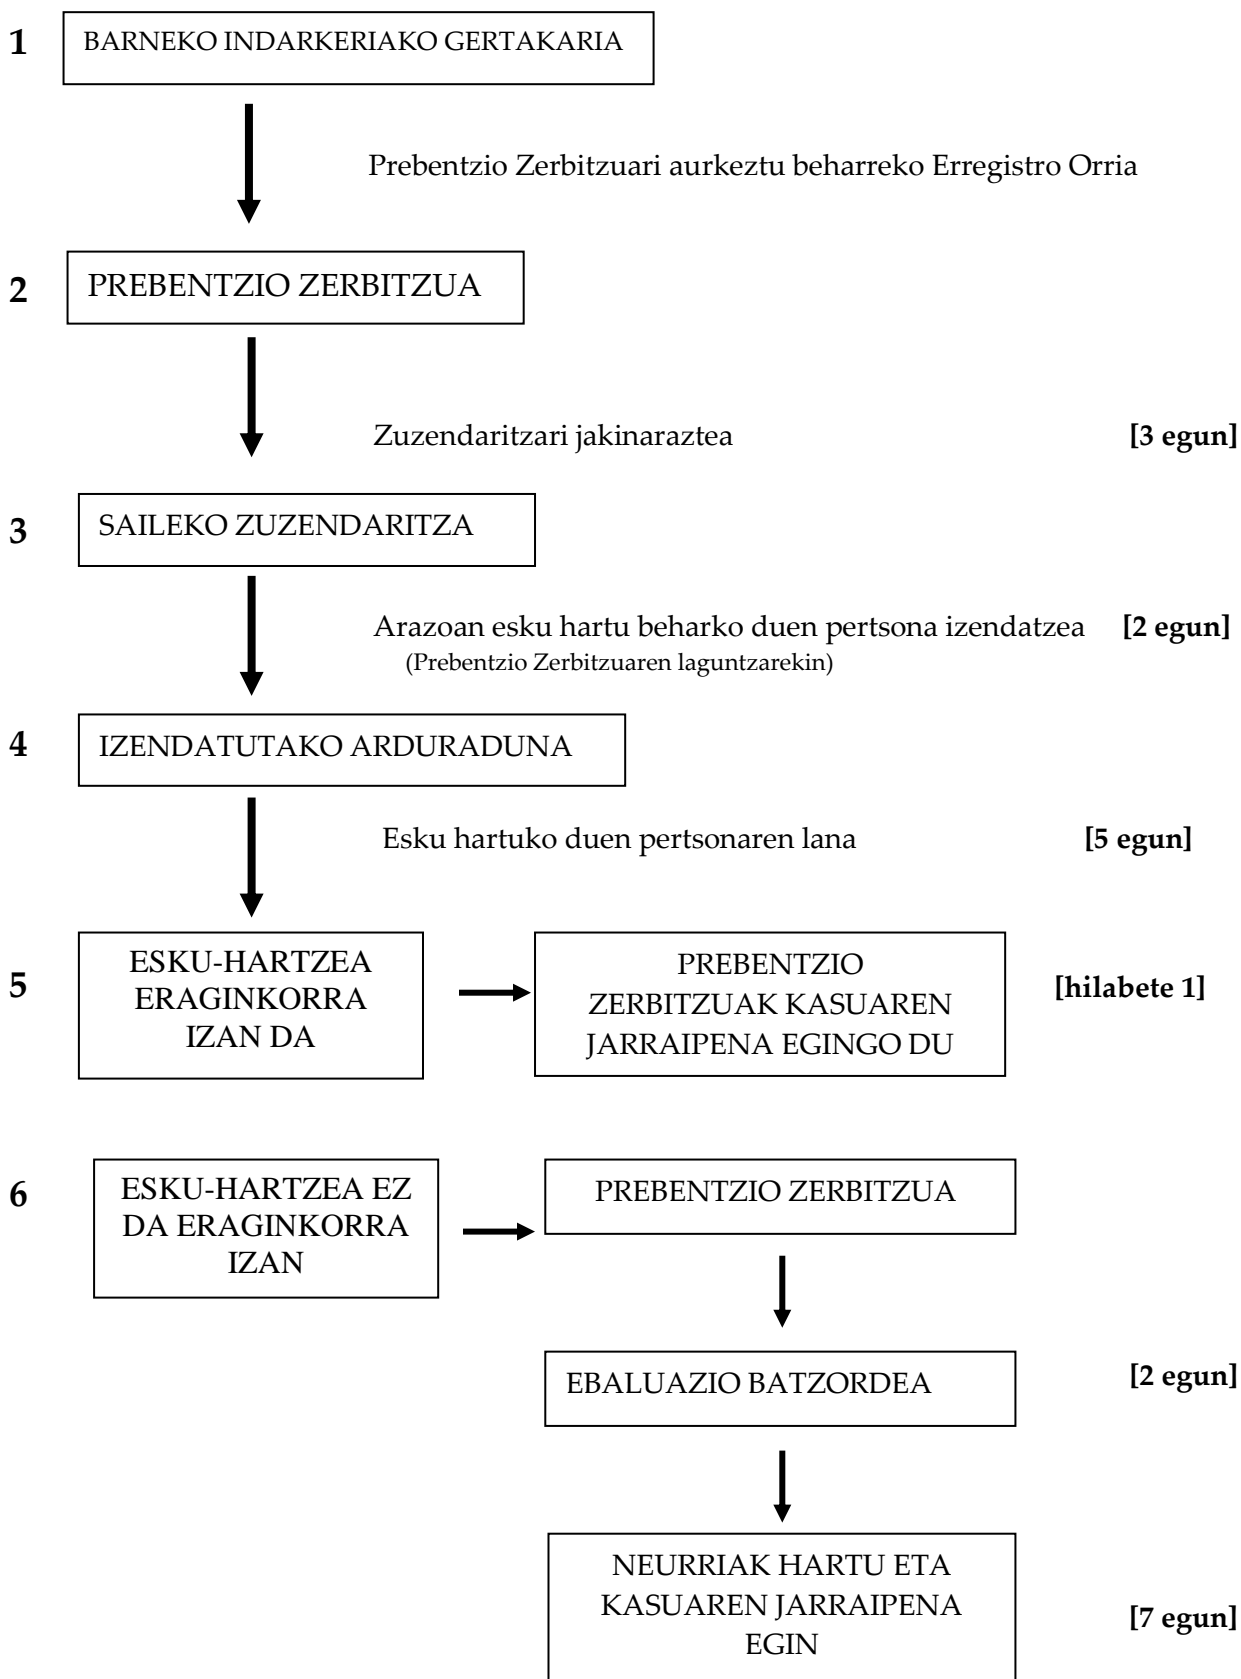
1 BARNEKO INDARKERIAKO GERTAKARIA

Prebentzio Zerbitzuari aurkeztu beharreko Erregistro Orria

2 PREBENTZIO ZERBITZUA

Zuzendaritzari jakinaraztea **[3 egun]**

3 SAILEKO ZUZENDARITZA

Arazoan esku hartu beharko duen pertsona izendatzea **[2 egun]**
(Prebentzio Zerbitzuaren laguntzarekin)

4 IZENDATUTAKO ARDURADUNA

Esku hartuko duen pertsonaren lana **[5 egun]**

5 ESKU-HARTZEA ERAGINKORRA IZAN DA

PREBENTZIO ZERBITZUAK KASUAREN JARRAIPENA EGINGO DU **[hilabete 1]**

6 ESKU-HARTZEA EZ DA ERAGINKORRA IZAN

PREBENTZIO ZERBITZUA

EBALUAZIO BATZORDEA **[2 egun]**

NEURRIAK HARTU ETA KASUAREN JARRAIPENA EGIN **[7 egun]**